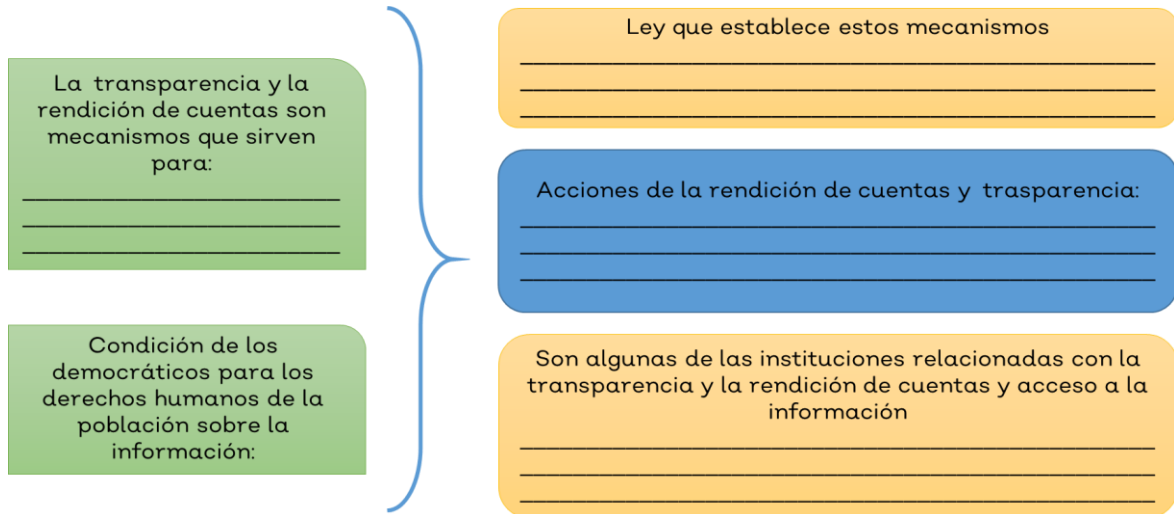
La transparencia y la rendición de cuentas son mecanismos que sirven para:

______________________
______________________
______________________

Condición de los democráticos para los derechos humanos de la población sobre la información:

Ley que establece estos mecanismos

______________________
______________________
______________________

Acciones de la rendición de cuentas y trasparencia:

______________________
______________________
______________________

Son algunas de las instituciones relacionadas con la transparencia y la rendición de cuentas y acceso a la información

______________________
______________________
______________________